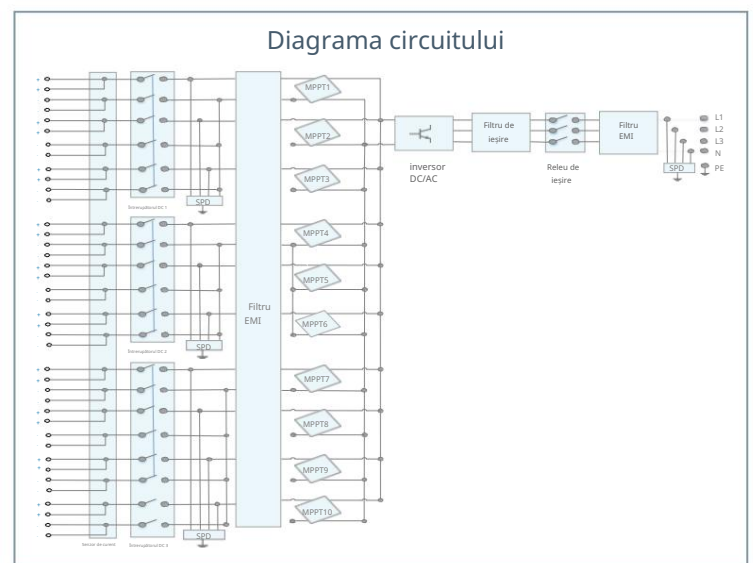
Diagrama circuitului

SPD
Întrerupătorul DC 1
SPD
Întrerupătorul DC 2
SPD
Întrerupătorul DC 3
Senzor de curent

Filtru EMI

MPPT1
MPPT2
MPPT3
MPPT4
MPPT5
MPPT6
MPPT7
MPPT8
MPPT9
MPPT10

inversor DC/AC

Filtru de ieșire

Releu de ieșire

Filtru EMI

SPD

L1
L2
L3
N
PE